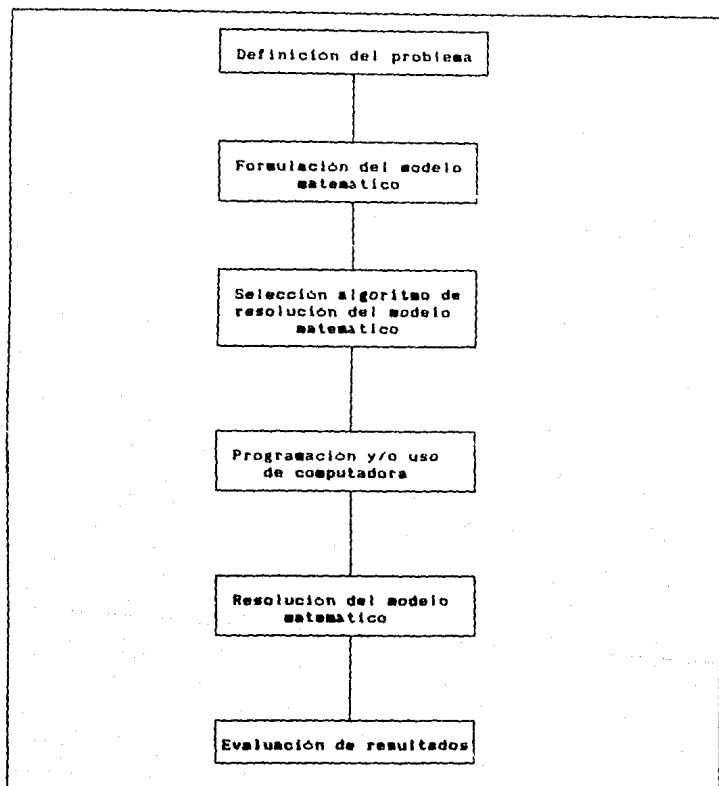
Definicion del problema

Formulación del modelo matematico

Seleccion algoritmo de resolucion del modelo matematico

Programacion y/o uso de computadora

Resolucion del modelo matematico

Evaluación de resultados